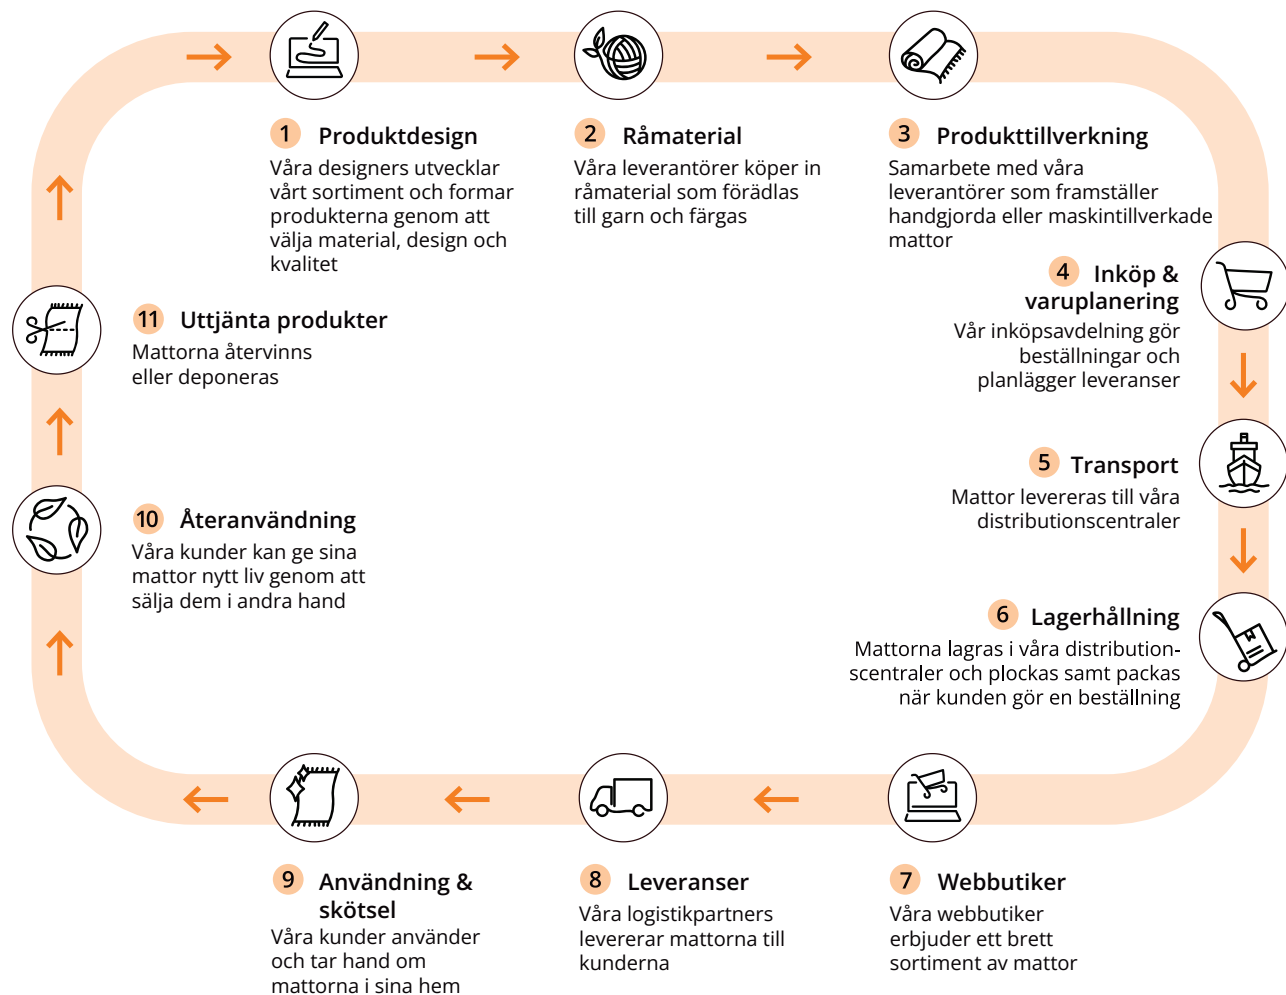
1 Produktdesign
Våra designers utvecklar vårt sortiment och formar produkterna genom att välja material, design och kvalitet

2 Råmaterial
Våra leverantörer köper in råmaterial som förädlas till garn och färgas

3 Produkttillverkning
Samarbete med våra leverantörer som framställer handgjorda eller maskintillverkade mattor

4 Inköp & varuplanering
Vår inköpsavdelning gör beställningar och planlägger leveranser

5 Transport
Mattor levereras till våra distributionscentraler

6 Lagerhållning
Mattorna lagras i våra distributionscentraler och plockas samt packas när kunden gör en beställning

7 Webbutiker
Våra webbutiker erbjuder ett brett sortiment av mattor

8 Leveranser
Våra logistikpartners levererar mattorna till kunderna

9 Användning & skötsel
Våra kunder använder och tar hand om mattorna i sina hem

10 Återanvändning
Våra kunder kan ge sina mattor nytt liv genom att sälja dem i andra hand

11 Uttjänta produkter
Mattorna återvinns eller deponeras